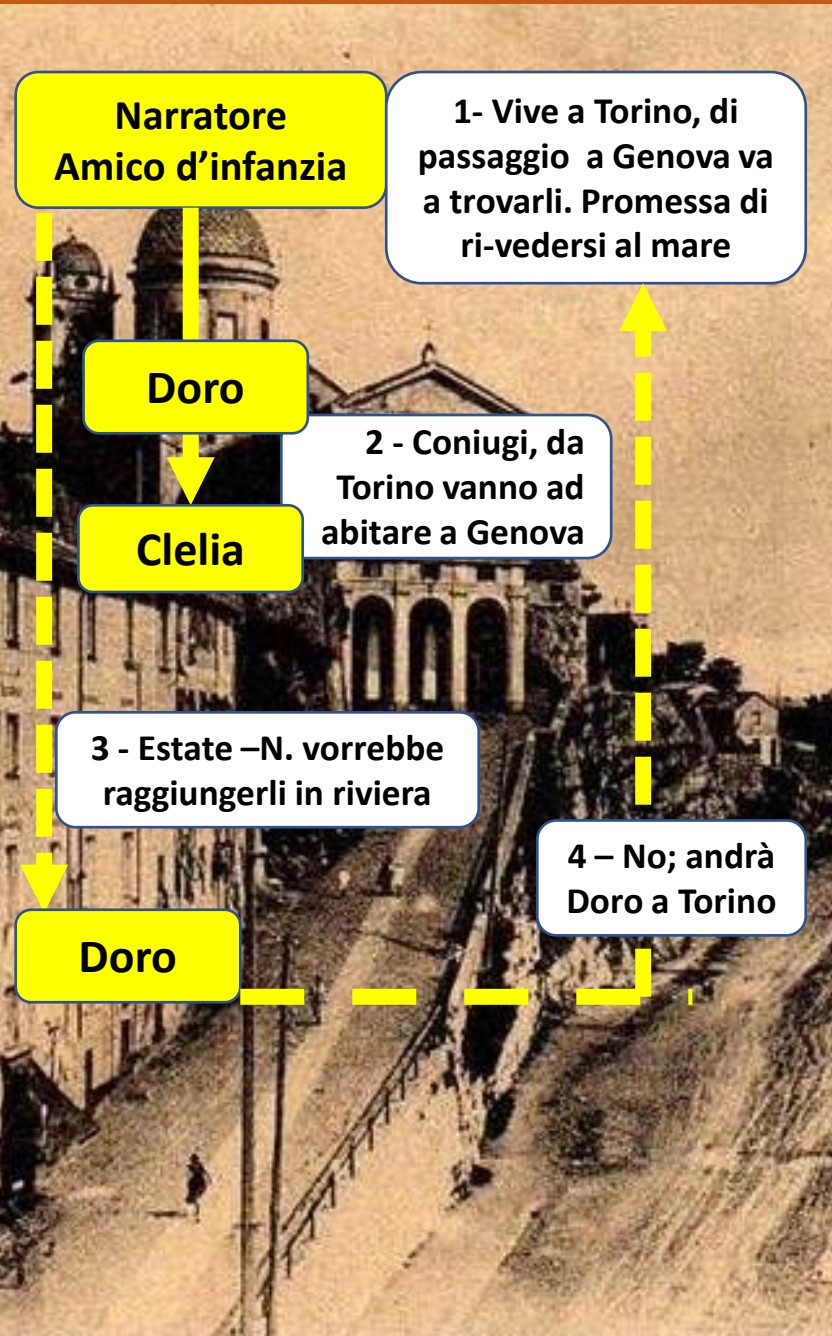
Narratore
Amico d’infanzia

1- Vive a Torino, di passaggio a Genova va a trovarli. Promessa di ri-vedersi al mare

Doro

2 - Coniugi, da Torino vanno ad abitare a Genova

Clelia

3 - Estate –N. vorrebbe raggiungerli in riviera

4 – No; andrà Doro a Torino

Doro